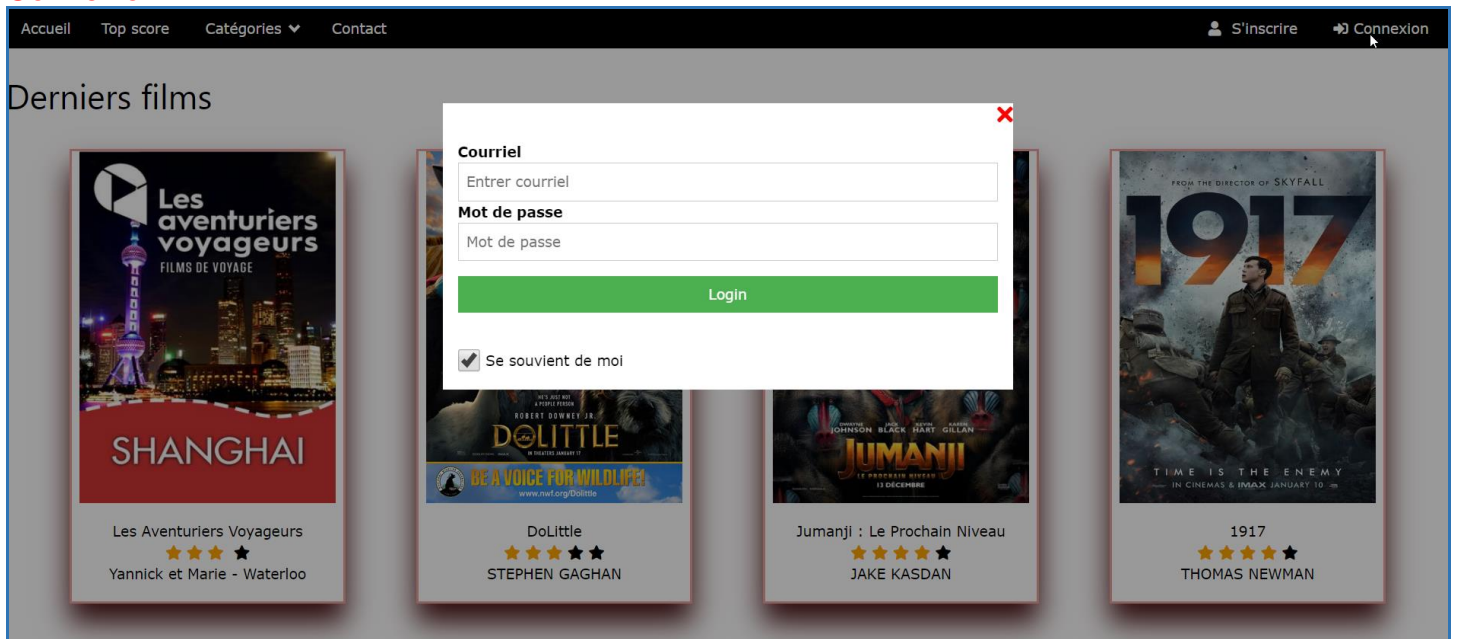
Accueil Top score Catégories Contact

S'inscrire Connexion

Derniers films

×

Courriel

Entrer courriel

Mot de passe

Mot de passe

Login

Se souvient de moi

Les aventuriers voyageurs
FILMS DE VOYAGE
SHANGHAI

Les Aventuriers Voyageurs
Yannick et Marie - Waterloo

HE'S JUST NOT A PEOPLE PERSON
ROBERT DOWNEY JR.
DOLITTLE
IN THEATERS JANUARY 17
BE A VOICE FOR WILDLIFE!
www.nwf.org/Dolittle

DoLittle
STEPHEN GAGHAN

DWAYNE JOHNSON JACK BLACK KEVIN HART KAREN GILLAN
JUMANJI
LE PROCHAIN NIVEAU
11 DÉCEMBRE

Jumanji : Le Prochain Niveau
JAKE KASDAN

FROM THE DIRECTOR OF SKYFALL
1917
TIME IS THE ENEMY
IN CINEMAS & IMAX JANUARY 10

1917
THOMAS NEWMAN